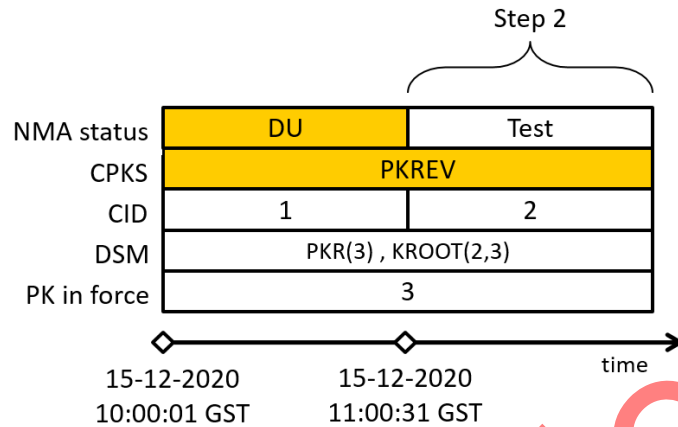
Step 2

| | | |
|---|---|---|
| NMA status | DU | Test |
| CPKS | PKREV | |
| CID | 1 | 2 |
| DSM | PKR(3) , KROOT(2,3) | |
| PK in force | 3 | |

time

15-12-2020
10:00:01 GST

15-12-2020
11:00:31 GST